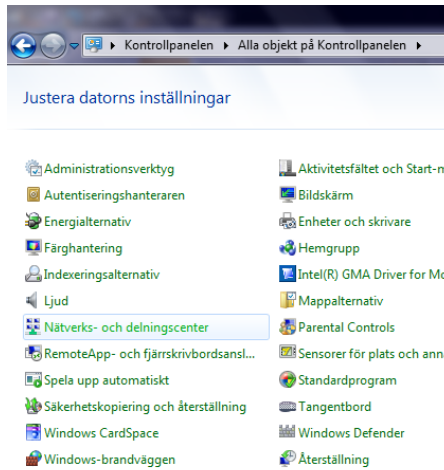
▸ Kontrollpanelen ▸ Alla objekt på Kontrollpanelen ▸

Justera datorns inställningar

Administrationsverktyg
Autentiseringshanteraren
Energialternativ
Färghantering
Indexeringsalternativ
Ljud
Nätverks- och delningscenter
RemoteApp- och fjärrskrivbordsansl...
Spela upp automatiskt
Säkerhetskopiering och återställning
Windows CardSpace
Windows-brandväggen

Aktivitetsfältet och Start-m
Bildskärm
Enheter och skrivare
Hemgrupp
Intel(R) GMA Driver for Mo
Mappalternativ
Parental Controls
Sensorer för plats och ann
Standardprogram
Tangentbord
Windows Defender
Återställning